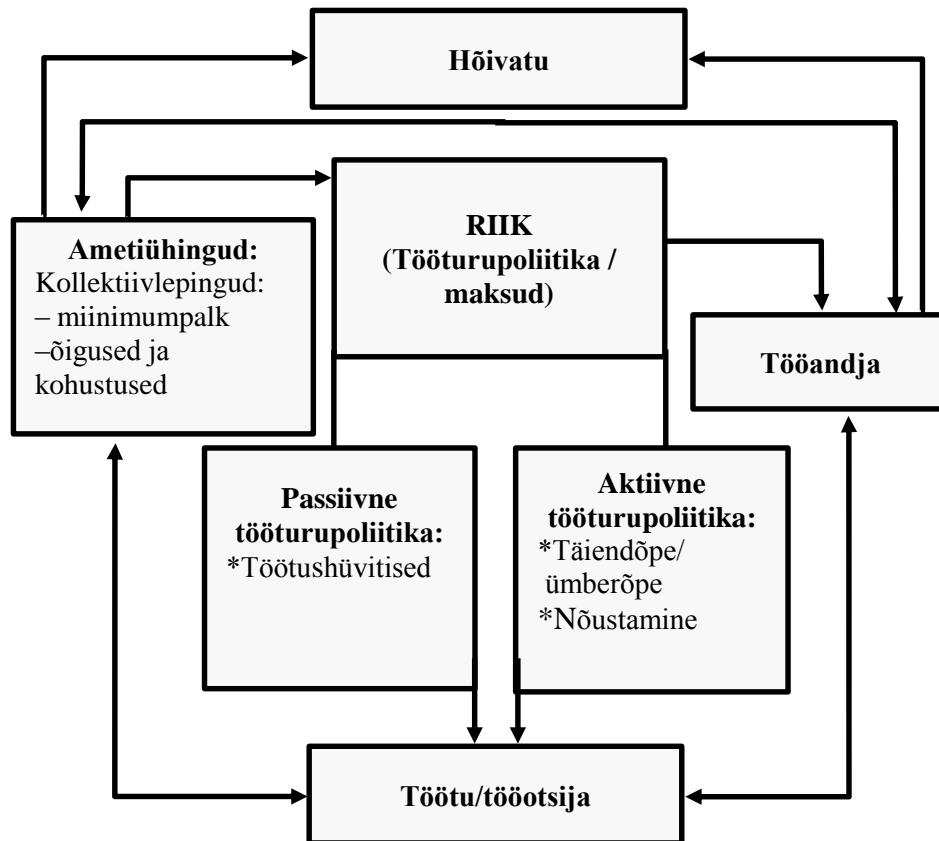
Hõivatu

Ametiühingud:
Kollektiivlepingud:
– miinimumpalk
–õigused ja kohustused

RIIK
(Tööturupoliitika / maksud)

Tööandja

Passiivne tööturupoliitika:
*Töötushüvitised

Aktiivne tööturupoliitika:
*Täiendõpe/ ümberõpe
*Nõustamine

Töötu/tööotsija